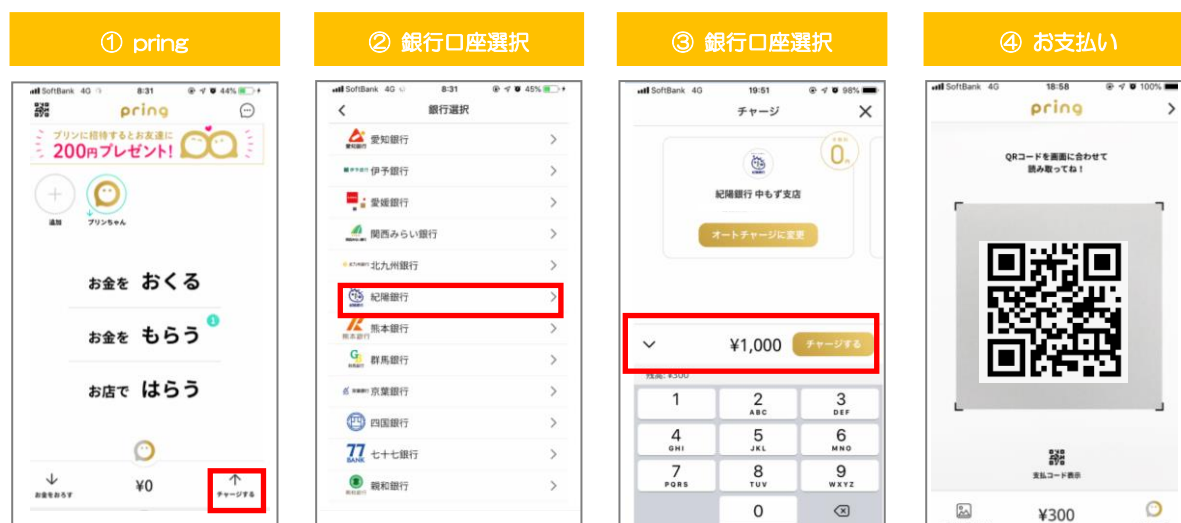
① pring

SoftBank 4G 8:31 44%
pring
プリンに招待するとお友達に
200円プレゼント!
追加
プリンちゃん
お金を おくる
お金を もらう
お店で はらう
お金をおろす
¥0
チャージする

② 銀行口座選択

SoftBank 4G 8:31 45%
銀行選択
愛知銀行
伊予銀行
愛媛銀行
関西みらい銀行
北九州銀行
紀陽銀行
熊本銀行
群馬銀行
京葉銀行
四国銀行
七十七銀行
親和銀行

③ 銀行口座選択

SoftBank 4G 19:51 98%
チャージ
紀陽銀行 中もず支店
オートチャージに変更
0
¥1,000
チャージする
残高: ¥300
1
2 ABC
3 DEF
4 GHI
5 JKL
6 MNO
7 PQRS
8 TUV
9 WXYZ
0

④ お支払い

SoftBank 4G 18:58 100%
pring
QRコードを画面に合わせて
読み取ってね!
支払コード表示
¥300